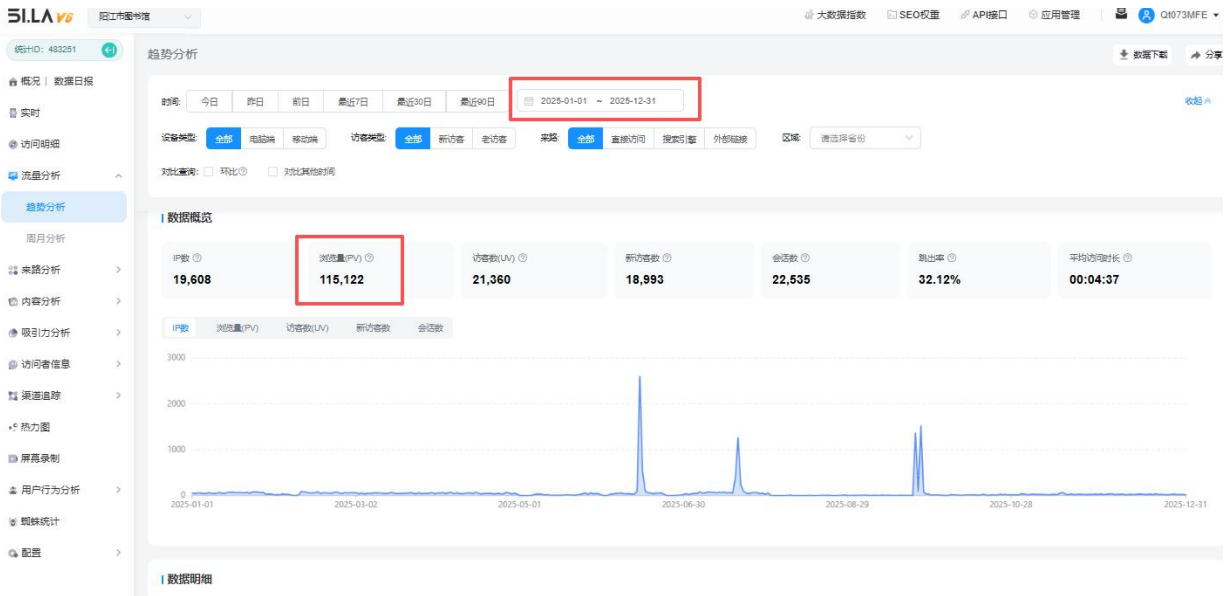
51.LA V6 阳江市图书馆

大数据指数 SEO权重 API接口 应用管理 Qt073MFE

统计ID：483251

概况 | 数据日报
实时
访问明细
流量分析
趋势分析
周月分析
来路分析
内容分析
吸引力分析
访问者信息
渠道追踪
热力图
屏幕录制
用户行为分析
蜘蛛统计
配置

趋势分析

数据下载 分享

时间: 今日 昨日 前日 最近7日 最近30日 最近90日 2025-01-01 ~ 2025-12-31

收起

设备类型: 全部 电脑端 移动端 访客类型: 全部 新访客 老访客 来路: 全部 直接访问 搜索引擎 外部链接 区域: 请选择省份

对比查询: 环比 对比其他时间

数据概览

| IP数 | 浏览量(PV) | 访客数(UV) | 新访客数 | 会话数 | 跳出率 | 平均访问时长 |
|---|---|---|---|---|---|---|
| 19,608 | 115,122 | 21,360 | 18,993 | 22,535 | 32.12% | 00:04:37 |

IP数 浏览量(PV) 访客数(UV) 新访客数 会话数

3000
2000
1000
0

2025-01-01 2025-03-02 2025-05-01 2025-06-30 2025-08-29 2025-10-28 2025-12-31

数据明细